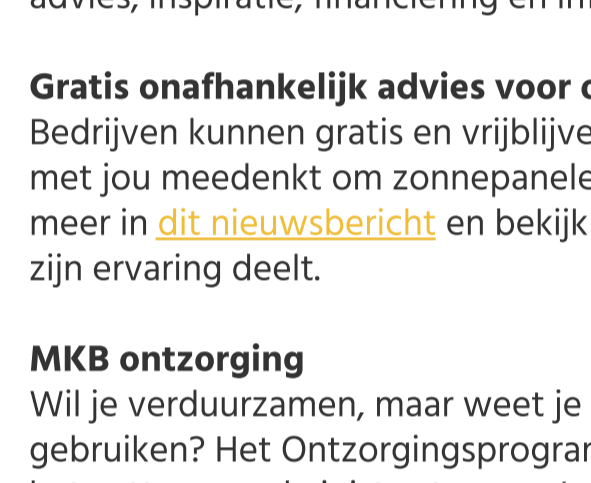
advies, inspiratie, financiering en in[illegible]

**Gratis onafhankelijk advies voor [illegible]**
Bedrijven kunnen gratis en vrijblijve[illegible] met jou meedenkt om zonnepanele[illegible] meer in dit nieuwsbericht en bekijk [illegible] zijn ervaring deelt.

**MKB ontzorging**
Wil je verduurzamen, maar weet je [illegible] gebruiken? Het Ontzorgingsprogra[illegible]